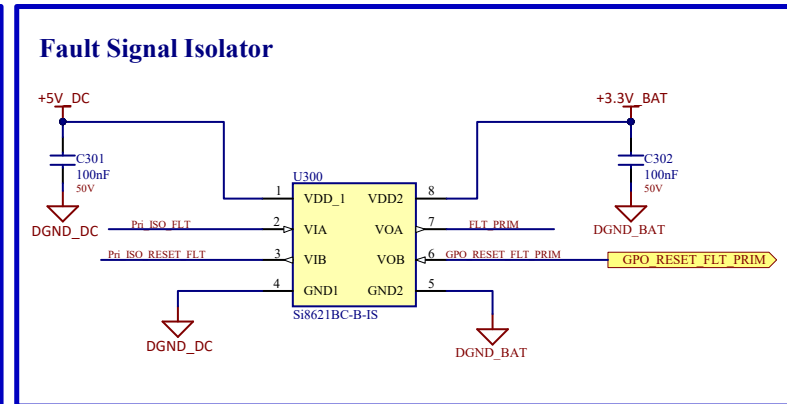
Fault Signal Isolator

+5V_DC

+3.3V_BAT

C301
100nF
50V

C302
100nF
50V

DGND_DC

DGND_BAT

U300

1 VDD_1
2 VIA
3 VIB
4 GND1

8 VDD2
7 VOA
6 VOB
5 GND2

Si8621BC-B-IS

Pri_ISO_FLT

Pri_ISO_RESET_FLT

FLT_PRIM

GPO_RESET_FLT_PRIM

GPO_RESET_FLT_PRIM

DGND_DC

DGND_BAT